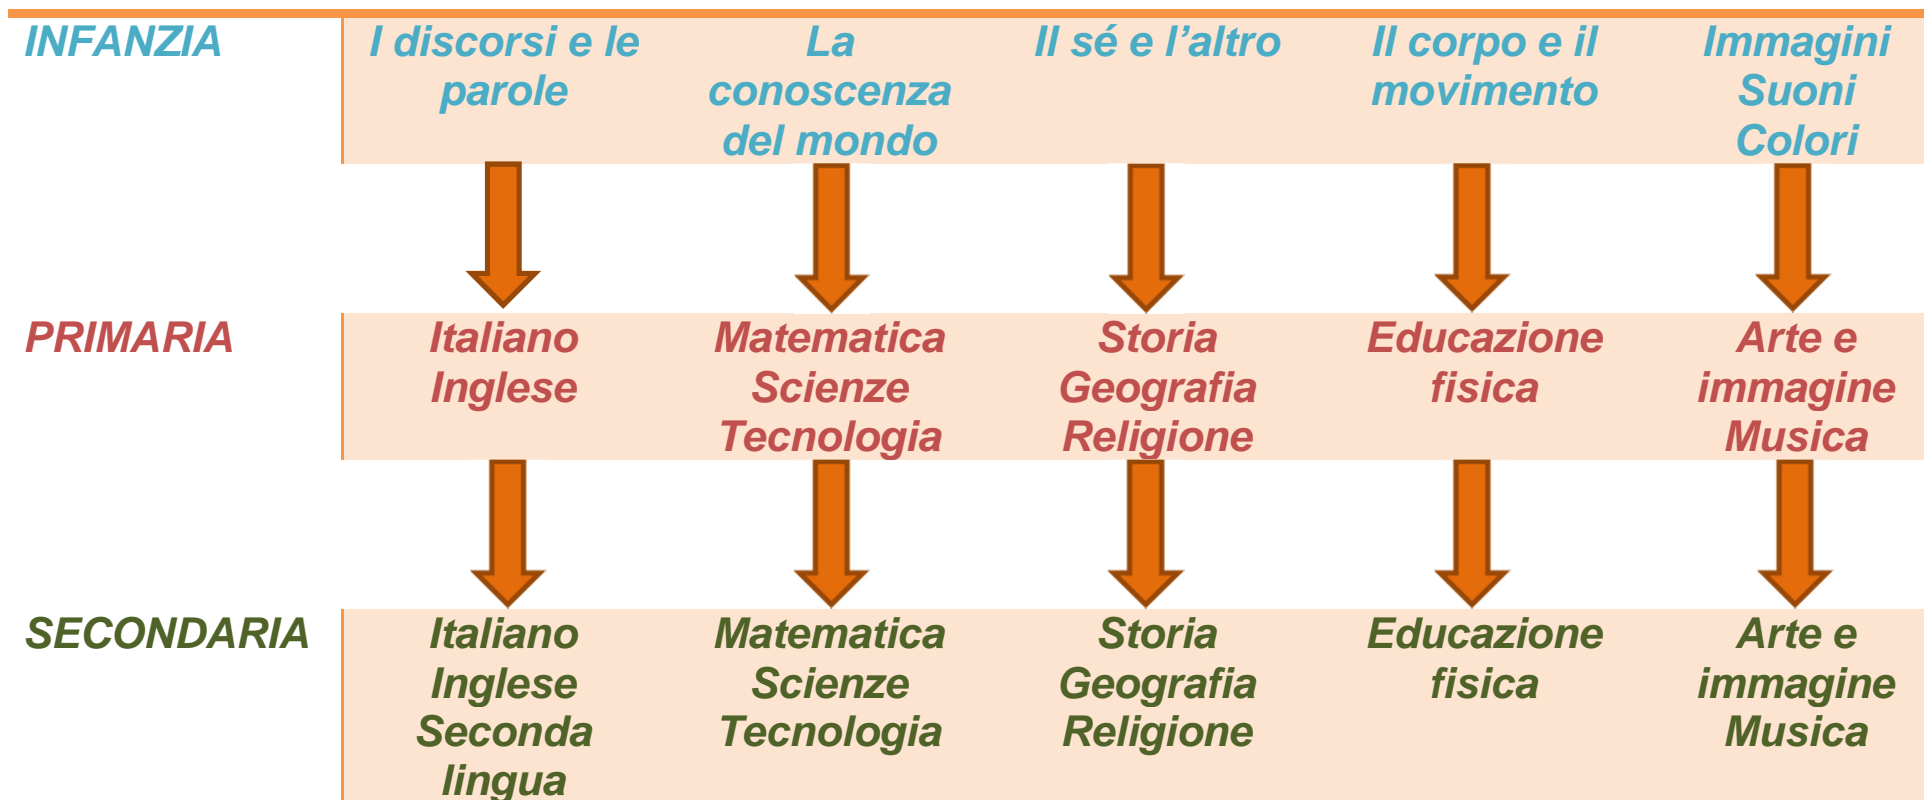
| INFANZIA | I discorsi e le parole | La conoscenza del mondo | Il sé e l’altro | Il corpo e il movimento | Immagini Suoni Colori |
|---|---|---|---|---|---|
| PRIMARIA | Italiano Inglese | Matematica Scienze Tecnologia | Storia Geografia Religione | Educazione fisica | Arte e immagine Musica |
| SECONDARIA | Italiano Inglese Seconda lingua | Matematica Scienze Tecnologia | Storia Geografia Religione | Educazione fisica | Arte e immagine Musica |